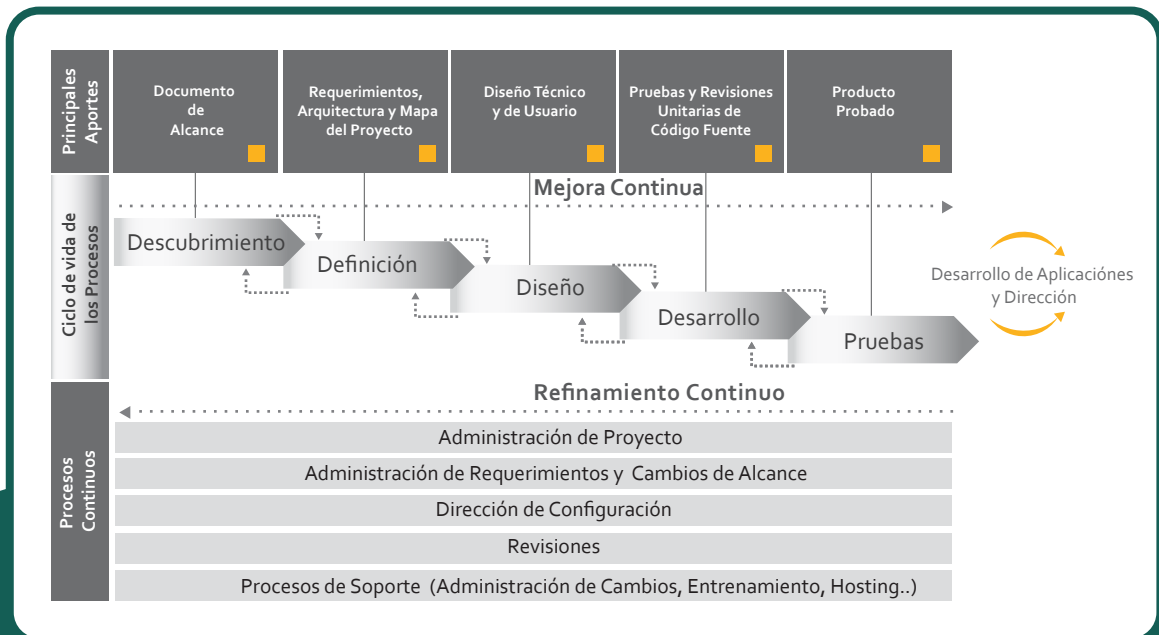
Principales Aportes

Documento de Alcance

Requerimientos, Arquitectura y Mapa del Proyecto

Diseño Técnico y de Usuario

Pruebas y Revisiones Unitarias de Código Fuente

Producto Probado

Ciclo de vida de los Procesos

Mejora Continua

Descubrimiento

Definición

Diseño

Desarrollo

Pruebas

Desarrollo de Aplicaciónes y Dirección

Refinamiento Continuo

Procesos Continuos

Administración de Proyecto

Administración de Requerimientos y Cambios de Alcance

Dirección de Configuración

Revisiones

Procesos de Soporte (Administración de Cambios, Entrenamiento, Hosting..)